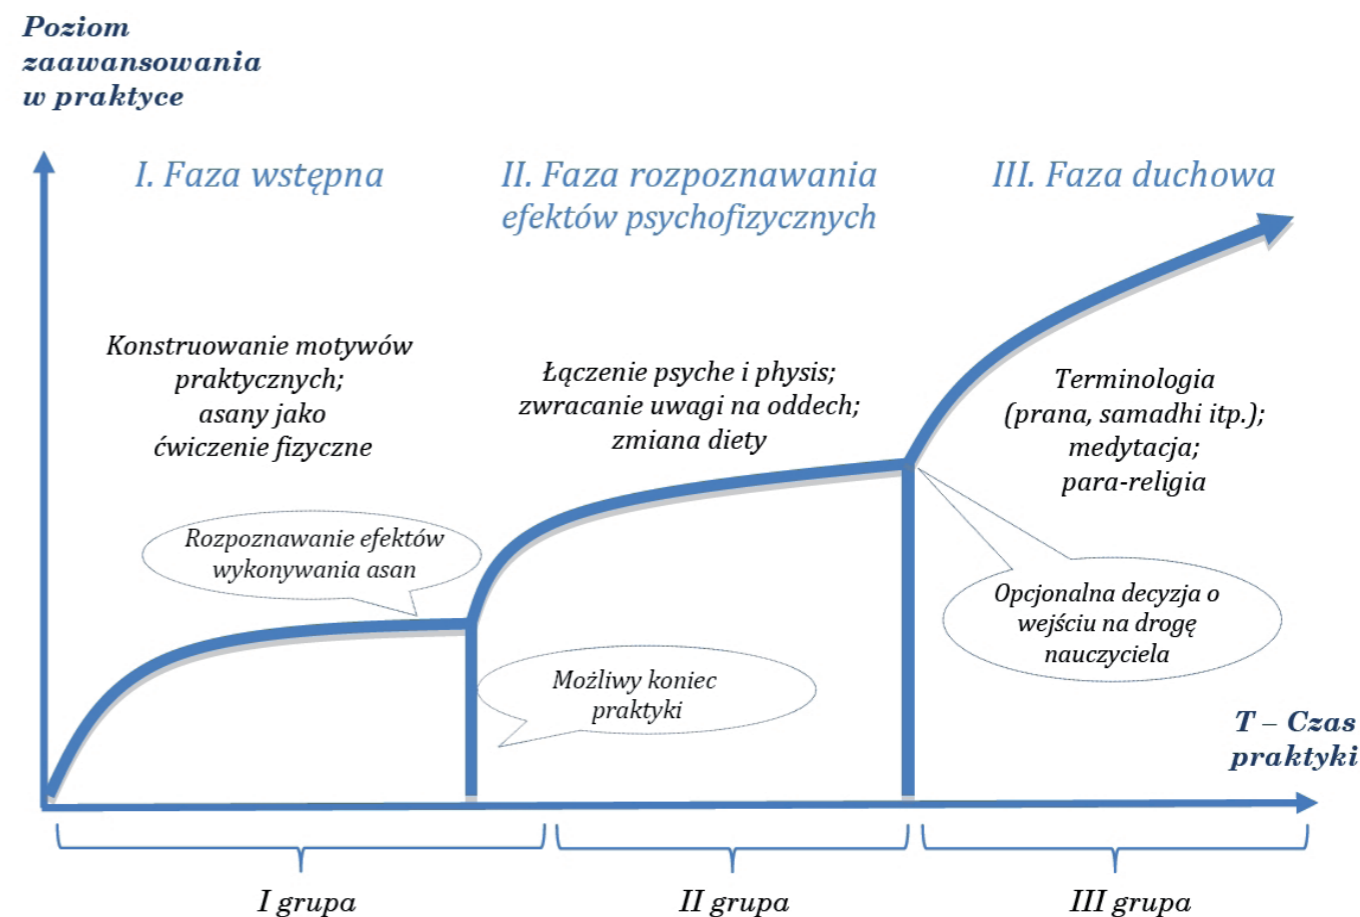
Poziom zaawansowania w praktyce

I. Faza wstępna

II. Faza rozpoznawania efektów psychofizycznych

III. Faza duchowa

Konstruowanie motywów praktycznych; asany jako ćwiczenie fizyczne

Łączenie psyche i physis; zwracanie uwagi na oddech; zmiana diety

Terminologia (prana, samadhi itp.); medytacja; para-religia

Rozpoznawanie efektów wykonywania asan

Opcjonalna decyzja o wejściu na drogę nauczyciela

Możliwy koniec praktyki

T – Czas praktyki

I grupa

II grupa

III grupa